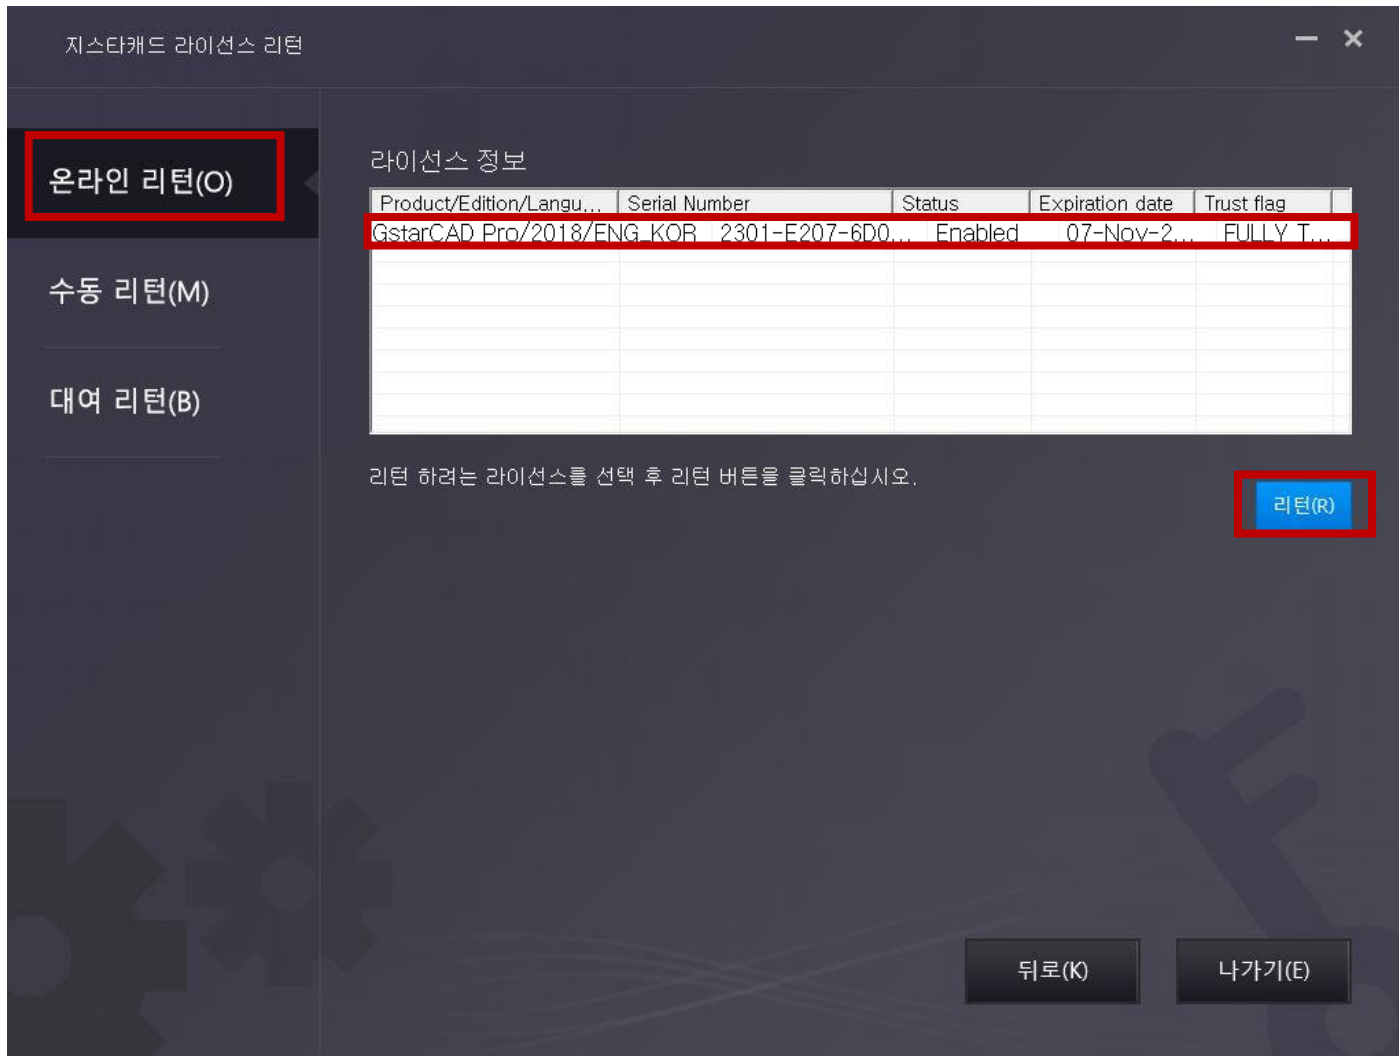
지스타캐드 라이선스 리턴

— ×

온라인 리턴(O)

수동 리턴(M)

대여 리턴(B)

라이선스 정보

| Product/Edition/Langu... | Serial Number | Status | Expiration date | Trust flag |
|---|---|---|---|---|
| GstarCAD Pro/2018/ENG_KOR | 2301-E207-6D0... | Enabled | 07-Nov-2... | FULLY T... |

리턴 하려는 라이선스를 선택 후 리턴 버튼을 클릭하십시오.

리턴(R)

뒤로(K)

나가기(E)